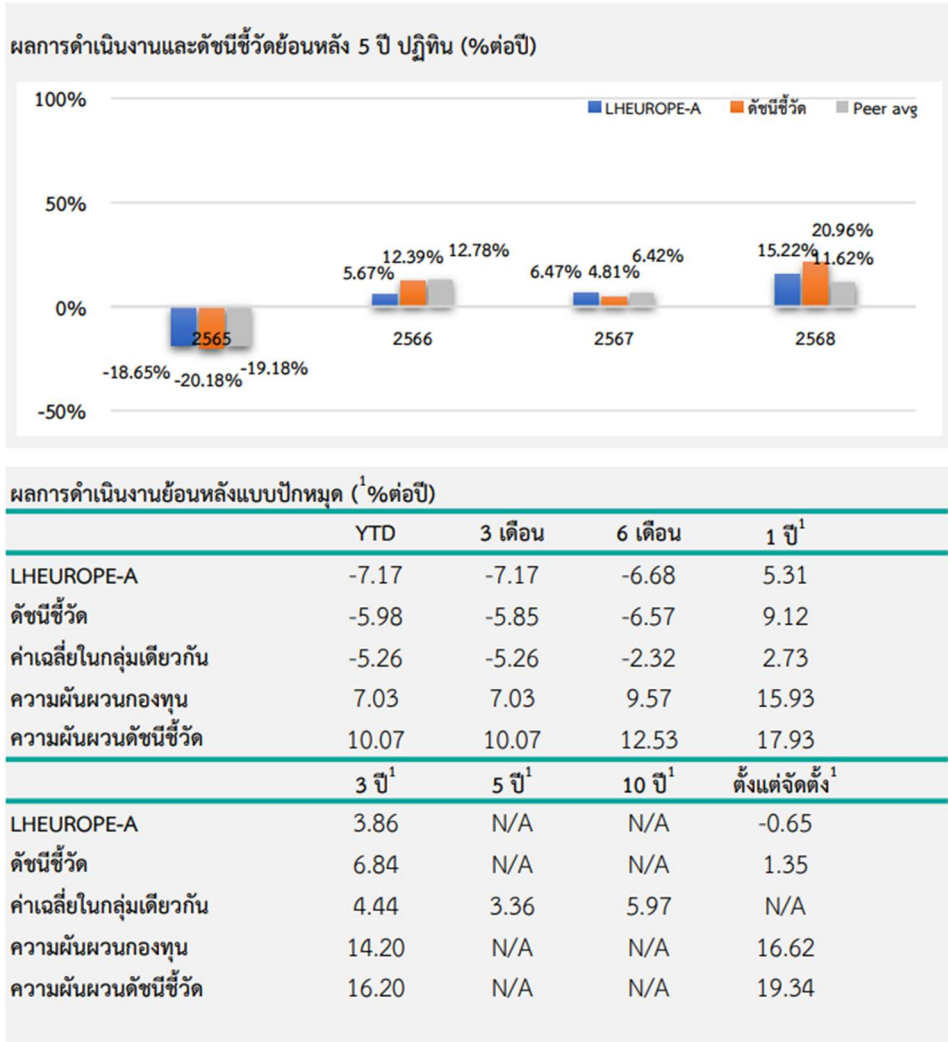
ผลการดำเนินงานและดัชนีชี้วัดย้อนหลัง 5 ปี ปฏิทิน (%ต่อปี)

100%
50%
0%
-50%

LHEUROPE-A
ดัชนีชี้วัด
Peer avg

2565: -18.65% -20.18% -19.18%
2566: 5.67% 12.39% 12.78%
2567: 6.47% 4.81% 6.42%
2568: 15.22% 20.96% 11.62%

ผลการดำเนินงานย้อนหลังแบบปักหมุด ($^1$%ต่อปี)

| | YTD | 3 เดือน | 6 เดือน | 1 ปี$^1$ |
|---|---|---|---|---|
| LHEUROPE-A | -7.17 | -7.17 | -6.68 | 5.31 |
| ดัชนีชี้วัด | -5.98 | -5.85 | -6.57 | 9.12 |
| ค่าเฉลี่ยในกลุ่มเดียวกัน | -5.26 | -5.26 | -2.32 | 2.73 |
| ความผันผวนกองทุน | 7.03 | 7.03 | 9.57 | 15.93 |
| ความผันผวนดัชนีชี้วัด | 10.07 | 10.07 | 12.53 | 17.93 |

| | 3 ปี$^1$ | 5 ปี$^1$ | 10 ปี$^1$ | ตั้งแต่จัดตั้ง$^1$ |
|---|---|---|---|---|
| LHEUROPE-A | 3.86 | N/A | N/A | -0.65 |
| ดัชนีชี้วัด | 6.84 | N/A | N/A | 1.35 |
| ค่าเฉลี่ยในกลุ่มเดียวกัน | 4.44 | 3.36 | 5.97 | N/A |
| ความผันผวนกองทุน | 14.20 | N/A | N/A | 16.62 |
| ความผันผวนดัชนีชี้วัด | 16.20 | N/A | N/A | 19.34 |